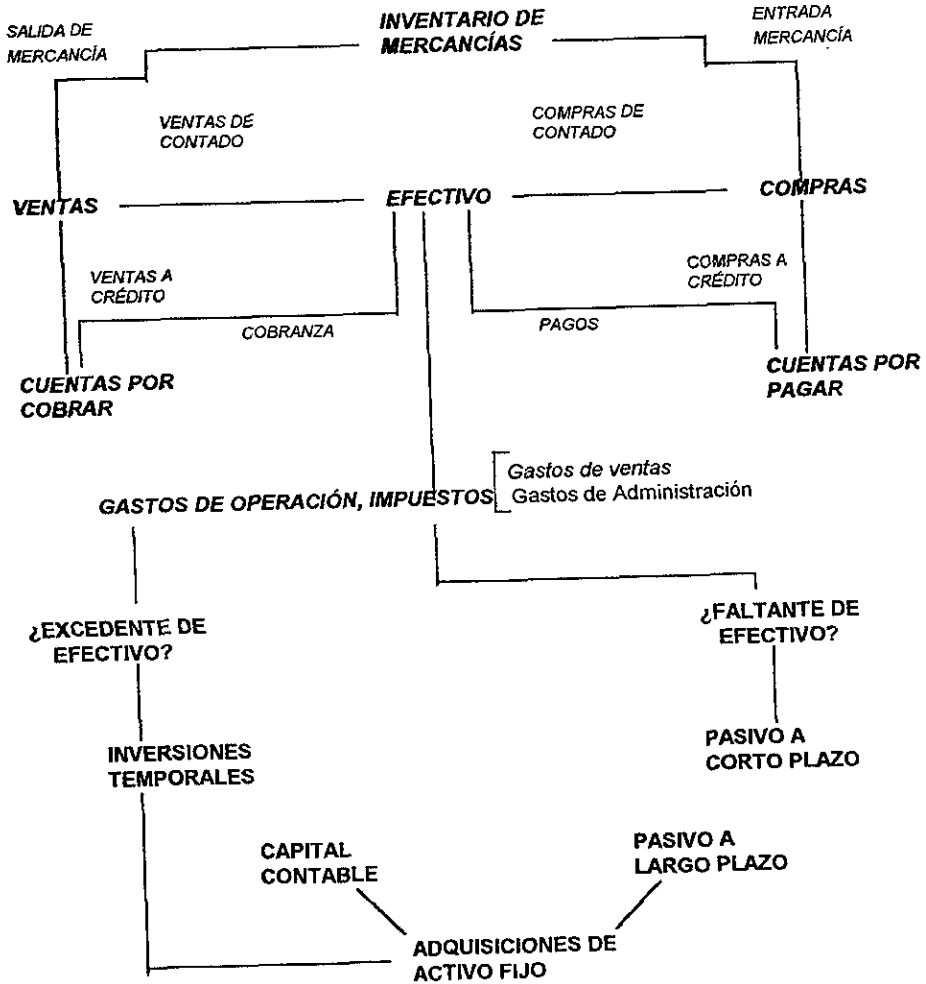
SALIDA DE MERCANCÍA

INVENTARIO DE MERCANCÍAS

ENTRADA MERCANCÍA

VENTAS DE CONTADO

COMPRAS DE CONTADO

VENTAS

EFECTIVO

COMPRAS

VENTAS A CRÉDITO

COMPRAS A CRÉDITO

COBRANZA

PAGOS

CUENTAS POR COBRAR

CUENTAS POR PAGAR

GASTOS DE OPERACIÓN, IMPUESTOS

Gastos de ventas
Gastos de Administración

¿EXCEDENTE DE EFECTIVO?

¿FALTANTE DE EFECTIVO?

INVERSIONES TEMPORALES

PASIVO A CORTO PLAZO

CAPITAL CONTABLE

PASIVO A LARGO PLAZO

ADQUISICIONES DE ACTIVO FIJO